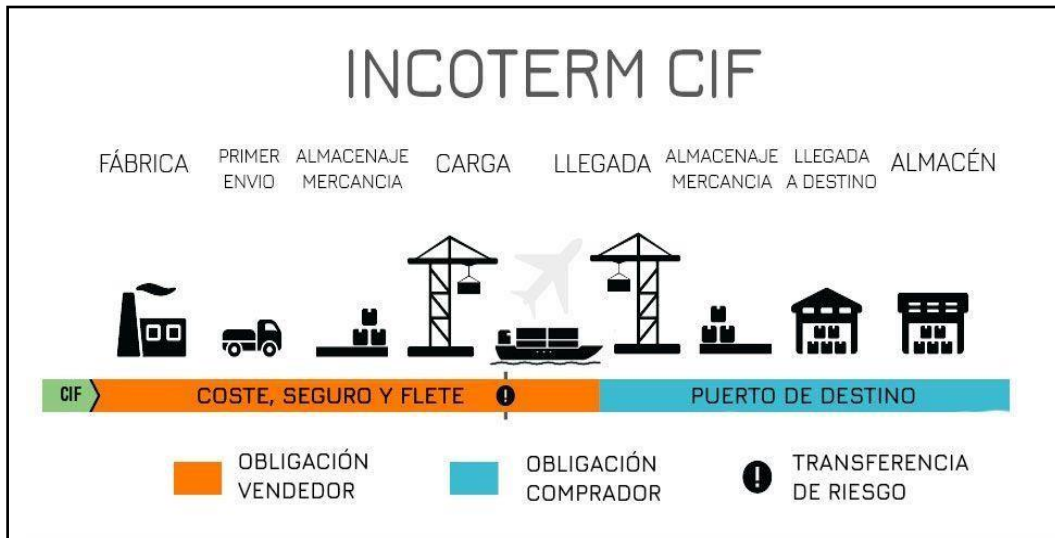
INCOTERM CIF

FÁBRICA

PRIMER ENVIO

ALMACENAJE MERCANCIA

CARGA

LLEGADA

ALMACENAJE MERCANCIA

LLEGADA A DESTINO

ALMACÉN

CIF

COSTE, SEGURO Y FLETE

PUERTO DE DESTINO

OBLIGACIÓN VENDEDOR

OBLIGACIÓN COMPRADOR

TRANSFERENCIA DE RIESGO